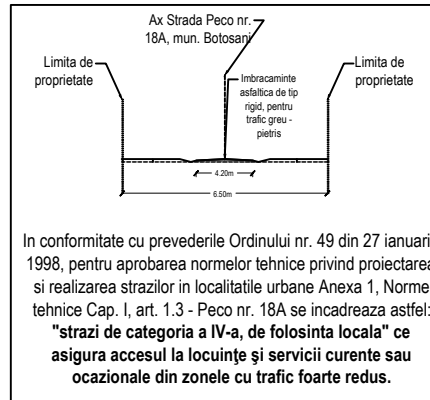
Ax Strada Peco nr. 18A, mun. Botosani

Limita de proprietate

Limita de proprietate

Imbracaminte asfaltica de tip rigid, pentru trafic greu - pietris

4.20m

6.50m

In conformitate cu prevederile Ordinului nr. 49 din 27 ianuari 1998, pentru aprobarea normelor tehnice privind proiectarea si realizarea strazilor in localitatile urbane Anexa 1, Norme tehnice Cap. I, art. 1.3 - Peco nr. 18A se incadreaza astfel: **"strazi de categoria a IV-a, de folosinta locala" ce asigura accesul la locuinţe şi servicii curente sau ocazionale din zonele cu trafic foarte redus.**